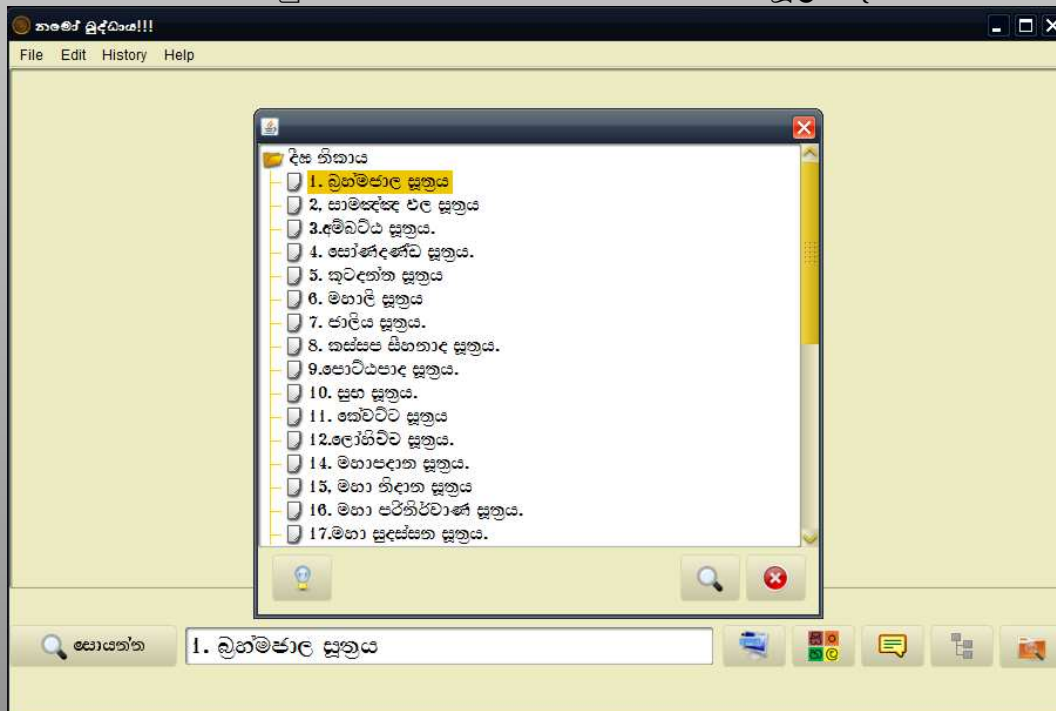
නමෝ බුද්ධාය!!!
File Edit History Help

දීඝ නිකාය
1. බ්‍රහ්මජාල සූත්‍රය
2. සාමඤ්ඤ ඵල සූත්‍රය
3.අම්බට්ඨ සූත්‍රය.
4. සෝණදණ්ඩ සූත්‍රය.
5. කූටදන්ත සූත්‍රය
6. මහාලි සූත්‍රය
7. ජාලිය සූත්‍රය.
8. කස්සප සීහනාද සූත්‍රය.
9.පොට්ඨපාද සූත්‍රය.
10. සුභ සූත්‍රය.
11. කේවට්ට සූත්‍රය
12.ලෝහිච්ච සූත්‍රය.
14. මහාපදාන සූත්‍රය.
15. මහා නිදාන සූත්‍රය
16. මහා පරිනිර්වාණ සූත්‍රය.
17.මහා සුදස්සන සූත්‍රය.

සොයන්න
1. බ්‍රහ්මජාල සූත්‍රය